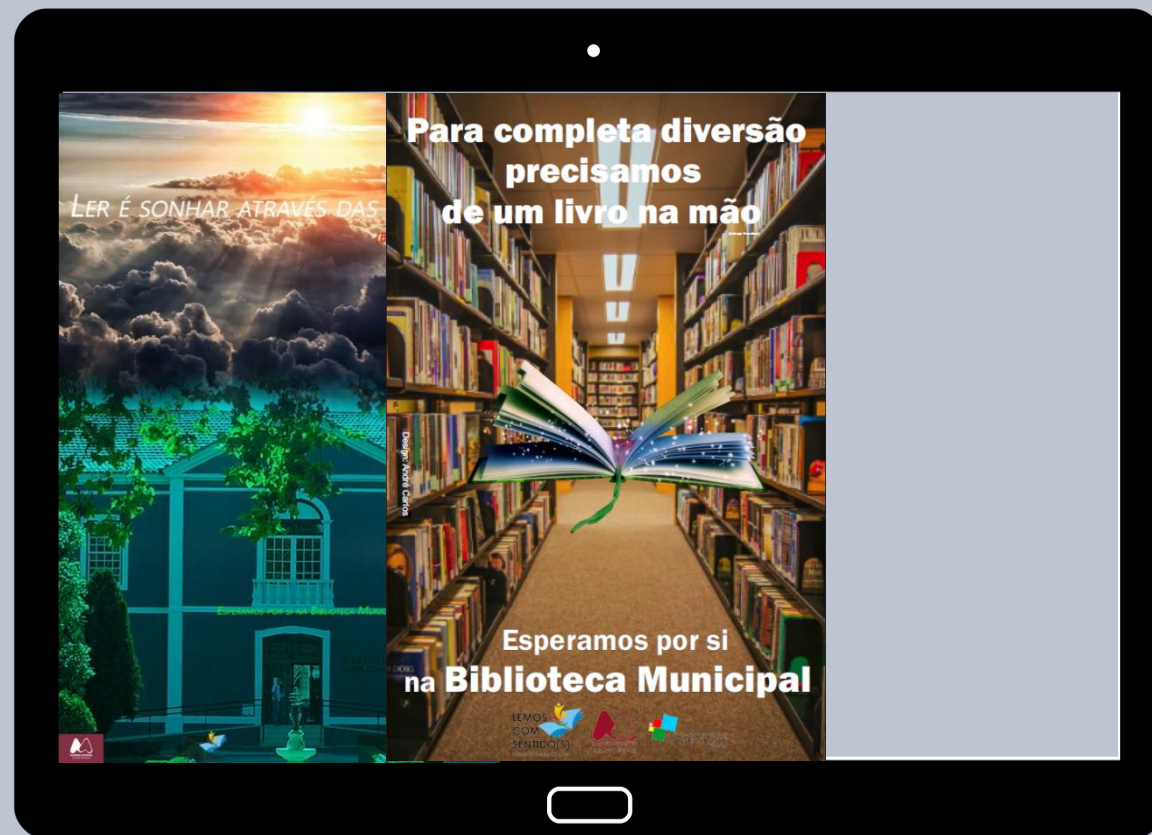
LER É SONHAR ATRAVÉS DAS

Esperamos por si na Biblioteca Muni

Para completa diversão
precisamos
de um livro na mão

Design: André Carlos

Esperamos por si
na Biblioteca Municipal

LEMOS COM SENTIDO(S)